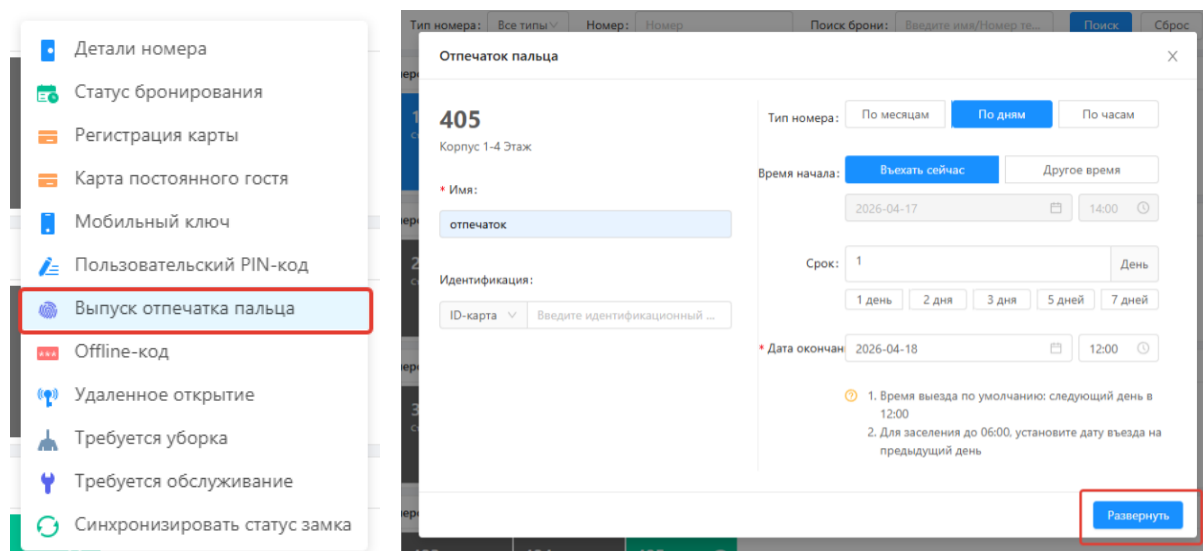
Детали номера
Статус бронирования
Регистрация карты
Карта постоянного гостя
Мобильный ключ
Пользовательский PIN-код
Выпуск отпечатка пальца
Offline-код
Удаленное открытие
Требуется уборка
Требуется обслуживание
Синхронизировать статус замка

Тип номера: Все типы | Номер: Номер | Поиск брони: Введите имя/Номер те... | Поиск | Сброс

Отпечаток пальца

405
Корпус 1-4 Этаж

* Имя:
отпечаток

Идентификация:
ID-карта | Введите идентификационный ...

Тип номера: По месяцам | По дням | По часам

Время начала: Въехать сейчас | Другое время
2026-04-17 | 14:00

Срок: 1 День
1 день | 2 дня | 3 дня | 5 дней | 7 дней

* Дата окончан 2026-04-18 | 12:00

1. Время выезда по умолчанию: следующий день в 12:00
2. Для заселения до 06:00, установите дату въезда на предыдущий день

Развернуть